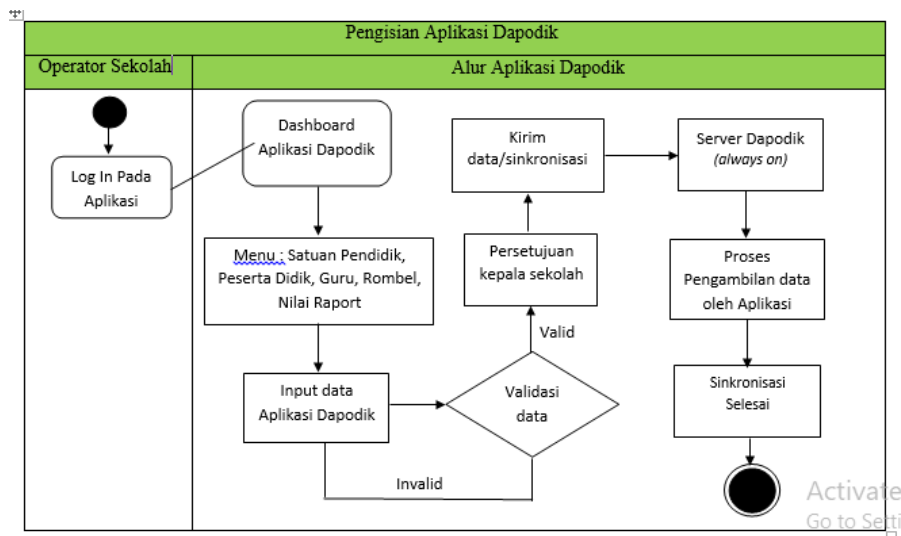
Pengisian Aplikasi Dapodik

Operator Sekolah

Alur Aplikasi Dapodik

Log In Pada Aplikasi

Dashboard Aplikasi Dapodik

Menu : Satuan Pendidik, Peserta Didik, Guru, Rombel, Nilai Raport

Input data Aplikasi Dapodik

Validasi data

Invalid

Valid

Persetujuan kepala sekolah

Kirim data/sinkronisasi

Server Dapodik (always on)

Proses Pengambilan data oleh Aplikasi

Sinkronisasi Selesai

Activate
Go to Setti